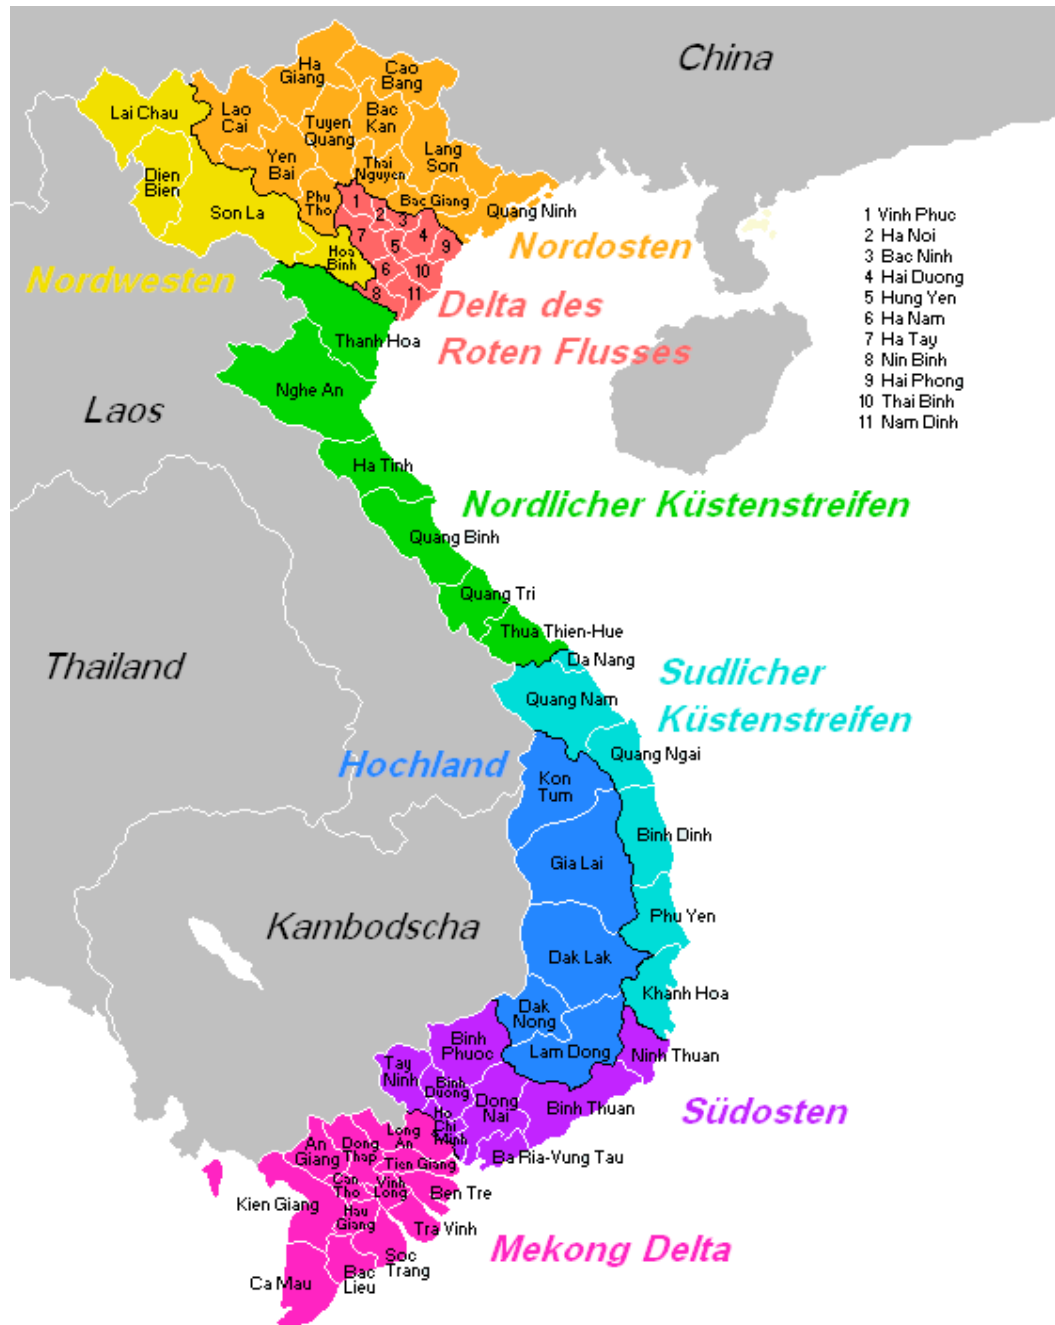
China

Ha Giang
Cao Bang
Lai Chau
Lao Cai
Bac Kan
Tuyen Quang
Lang Son
Dien Bien
Yen Bai
Thai Nguyen
Son La
Phu Tho
Bac Giang
Quang Ninh
1
2
3
7
4
9
5
Hoa Binh
6
10
8
11
Nordosten
Nordwesten
Delta des Roten Flusses
Thanh Hoa
Nghe An

1 Vinh Phuc
2 Ha Noi
3 Bac Ninh
4 Hai Duong
5 Hung Yen
6 Ha Nam
7 Ha Tay
8 Nin Binh
9 Hai Phong
10 Thai Binh
11 Nam Dinh

Laos
Ha Tinh
Nordlicher Küstenstreifen
Quang Binh
Quang Tri
Thua Thien-Hue
Da Nang
Thailand
Quang Nam
Sudlicher Küstenstreifen
Hochland
Quang Ngai
Kon Tum
Binh Dinh
Gia Lai
Phu Yen
Kambodscha
Dak Lak
Khanh Hoa
Dak Nong
Binh Phuoc
Lam Dong
Ninh Thuan
Tay Ninh
Binh Duong
Dong Nai
Binh Thuan
Südosten
Ho Chi Minh
Long An
An Giang
Dong Thap
Tien Giang
Ba Ria-Vung Tau
Can Tho
Vinh Long
Ben Tre
Kien Giang
Hau Giang
Tra Vinh
Mekong Delta
Soc Trang
Ca Mau
Bac Lieu